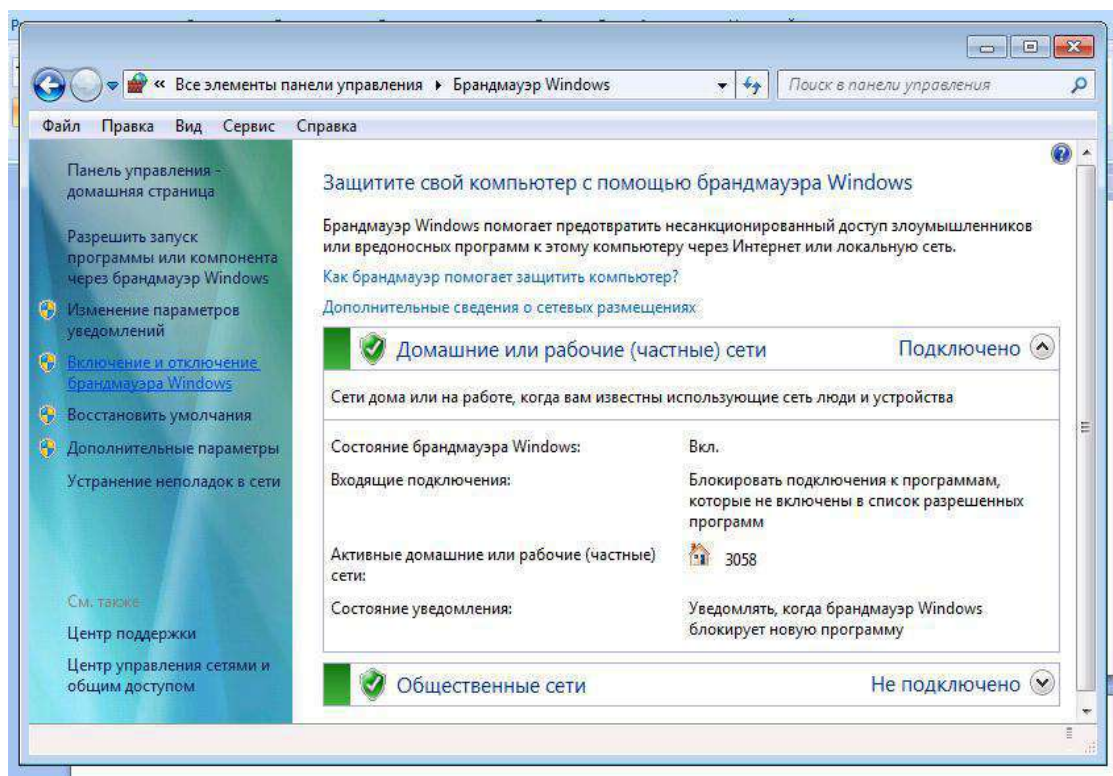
« Все элементы панели управления ▸ Брандмауэр Windows

Поиск в панели управления

Файл Правка Вид Сервис Справка

Панель управления - домашняя страница

Разрешить запуск программы или компонента через брандмауэр Windows

Изменение параметров уведомлений

Включение и отключение брандмауэра Windows

Восстановить умолчания

Дополнительные параметры

Устранение неполадок в сети

См. также

Центр поддержки

Центр управления сетями и общим доступом

Защитите свой компьютер с помощью брандмауэра Windows

Брандмауэр Windows помогает предотвратить несанкционированный доступ злоумышленников или вредоносных программ к этому компьютеру через Интернет или локальную сеть.

Как брандмауэр помогает защитить компьютер?

Дополнительные сведения о сетевых размещениях

Домашние или рабочие (частные) сети Подключено

Сети дома или на работе, когда вам известны использующие сеть люди и устройства

| | |
|---|---|
| Состояние брандмауэра Windows: | Вкл. |
| Входящие подключения: | Блокировать подключения к программам, которые не включены в список разрешенных программ |
| Активные домашние или рабочие (частные) сети: | 3058 |
| Состояние уведомления: | Уведомлять, когда брандмауэр Windows блокирует новую программу |

Общественные сети Не подключено